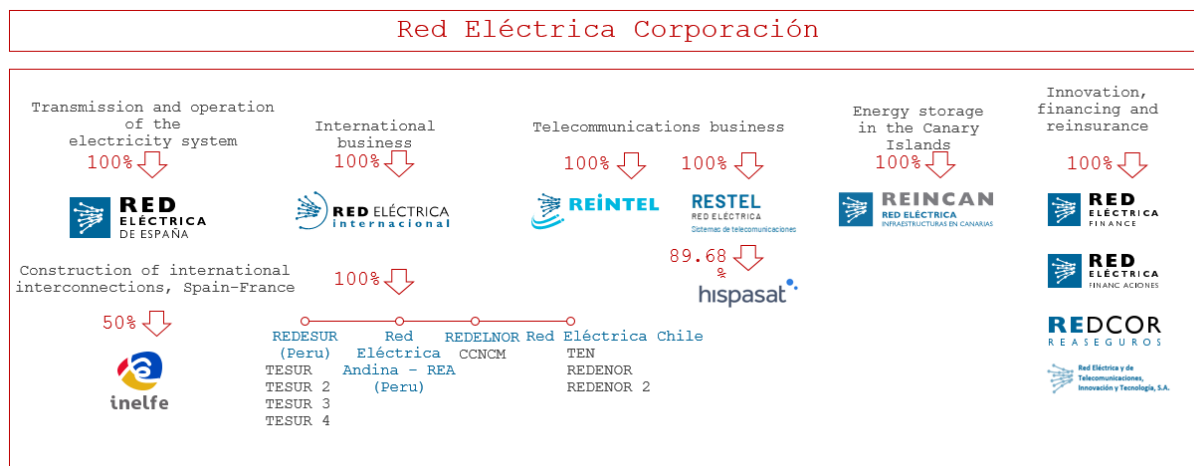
Red Eléctrica Corporación

Transmission and operation of the electricity system

100%

RED ELÉCTRICA DE ESPAÑA

International business

100%

RED ELÉCTRICA internacional

Telecommunications business

100%

REINTEL

100%

RESTEL RED ELÉCTRICA Sistemas de telecomunicaciones

89.68 %

hispasat

Energy storage in the Canary Islands

100%

REINCAN RED ELÉCTRICA INFRAESTRUCTURAS EN CANARIAS

Innovation, financing and reinsurance

100%

RED ELÉCTRICA FINANCE

RED ELÉCTRICA FINANCIACIONES

REDCOR REASEGUROS

Red Eléctrica y de Telecomunicaciones, Innovación y Tecnología, S.A.

Construction of international interconnections, Spain-France

50%

inelfe

100%

REDESUR (Peru)
TESUR
TESUR 2
TESUR 3
TESUR 4

Red Eléctrica Andina - REA (Peru)

REDELNOR CCNCM

Red Eléctrica Chile
TEN
REDENOR
REDENOR 2